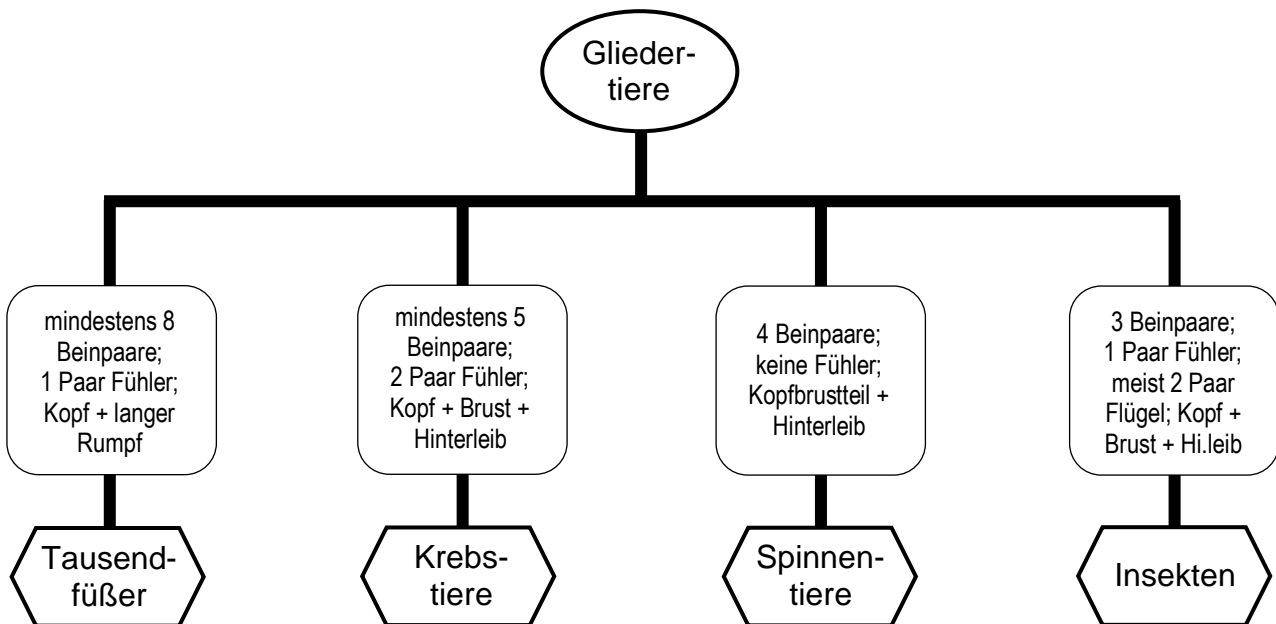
Gliedertiere

mindestens 8 Beinpaare; 1 Paar Fühler; Kopf + langer Rumpf

mindestens 5 Beinpaare; 2 Paar Fühler; Kopf + Brust + Hinterleib

4 Beinpaare; keine Fühler; Kopfbrustteil + Hinterleib

3 Beinpaare; 1 Paar Fühler; meist 2 Paar Flügel; Kopf + Brust + Hi.leib

Tausendfüßer

Krebstiere

Spinnentiere

Insekten